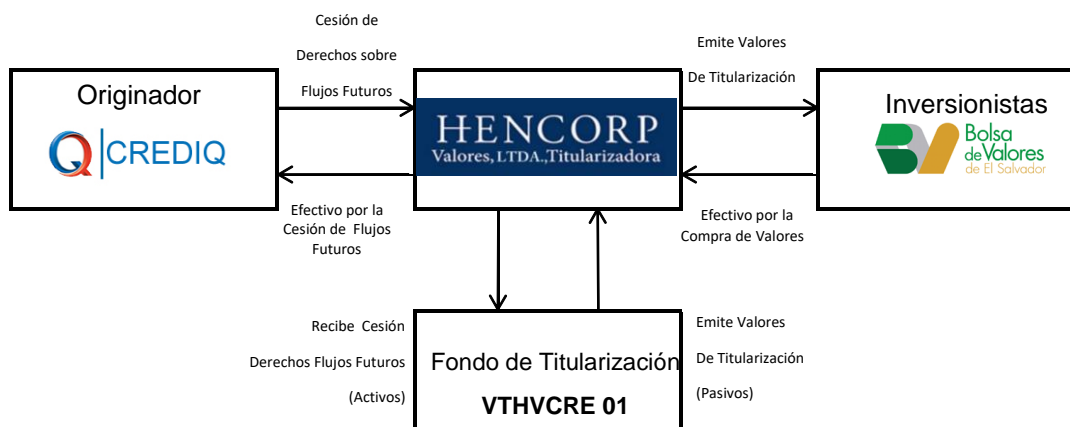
Cesión de Derechos sobre Flujos Futuros

Emite Valores De Titularización

Originador

Q CREDIQ

HENCORP
Valores, LTDA.,Titularizadora

Inversionistas

BV Bolsa de Valores de El Salvador

Efectivo por la Cesión de Flujos Futuros

Efectivo por la Compra de Valores

Recibe Cesión Derechos Flujos Futuros (Activos)

Fondo de Titularización
VTHVCRE 01

Emite Valores De Titularización (Pasivos)